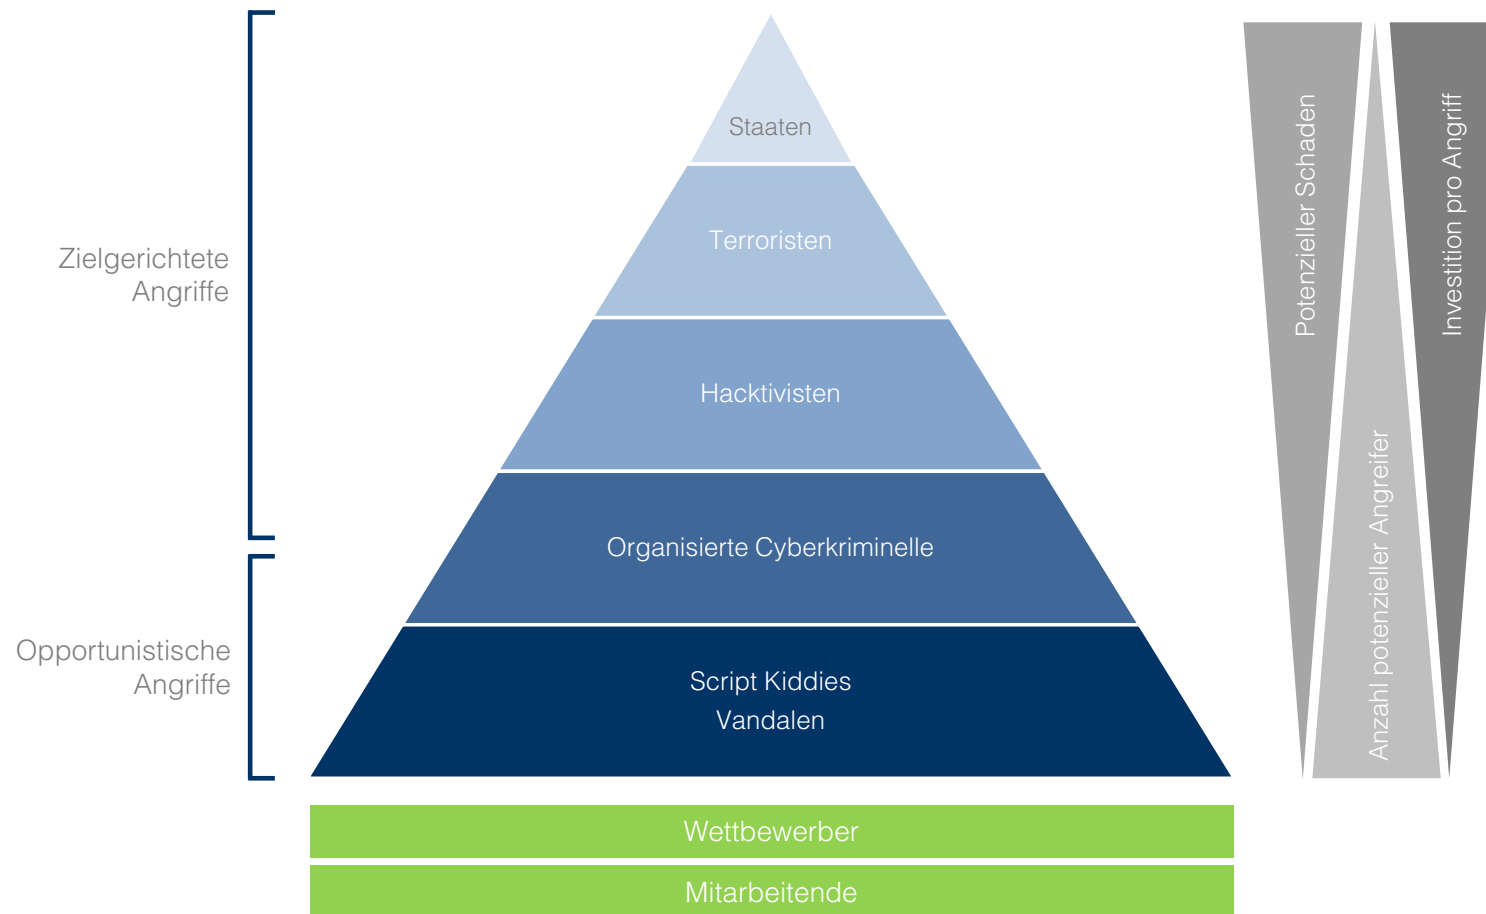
Zielgerichtete Angriffe

Opportunistische Angriffe

Staaten

Terroristen

Hacktivisten

Organisierte Cyberkriminelle

Script Kiddies
Vandalen

Wettbewerber

Mitarbeitende

Potenzieller Schaden

Anzahl potenzieller Angreifer

Investition pro Angriff